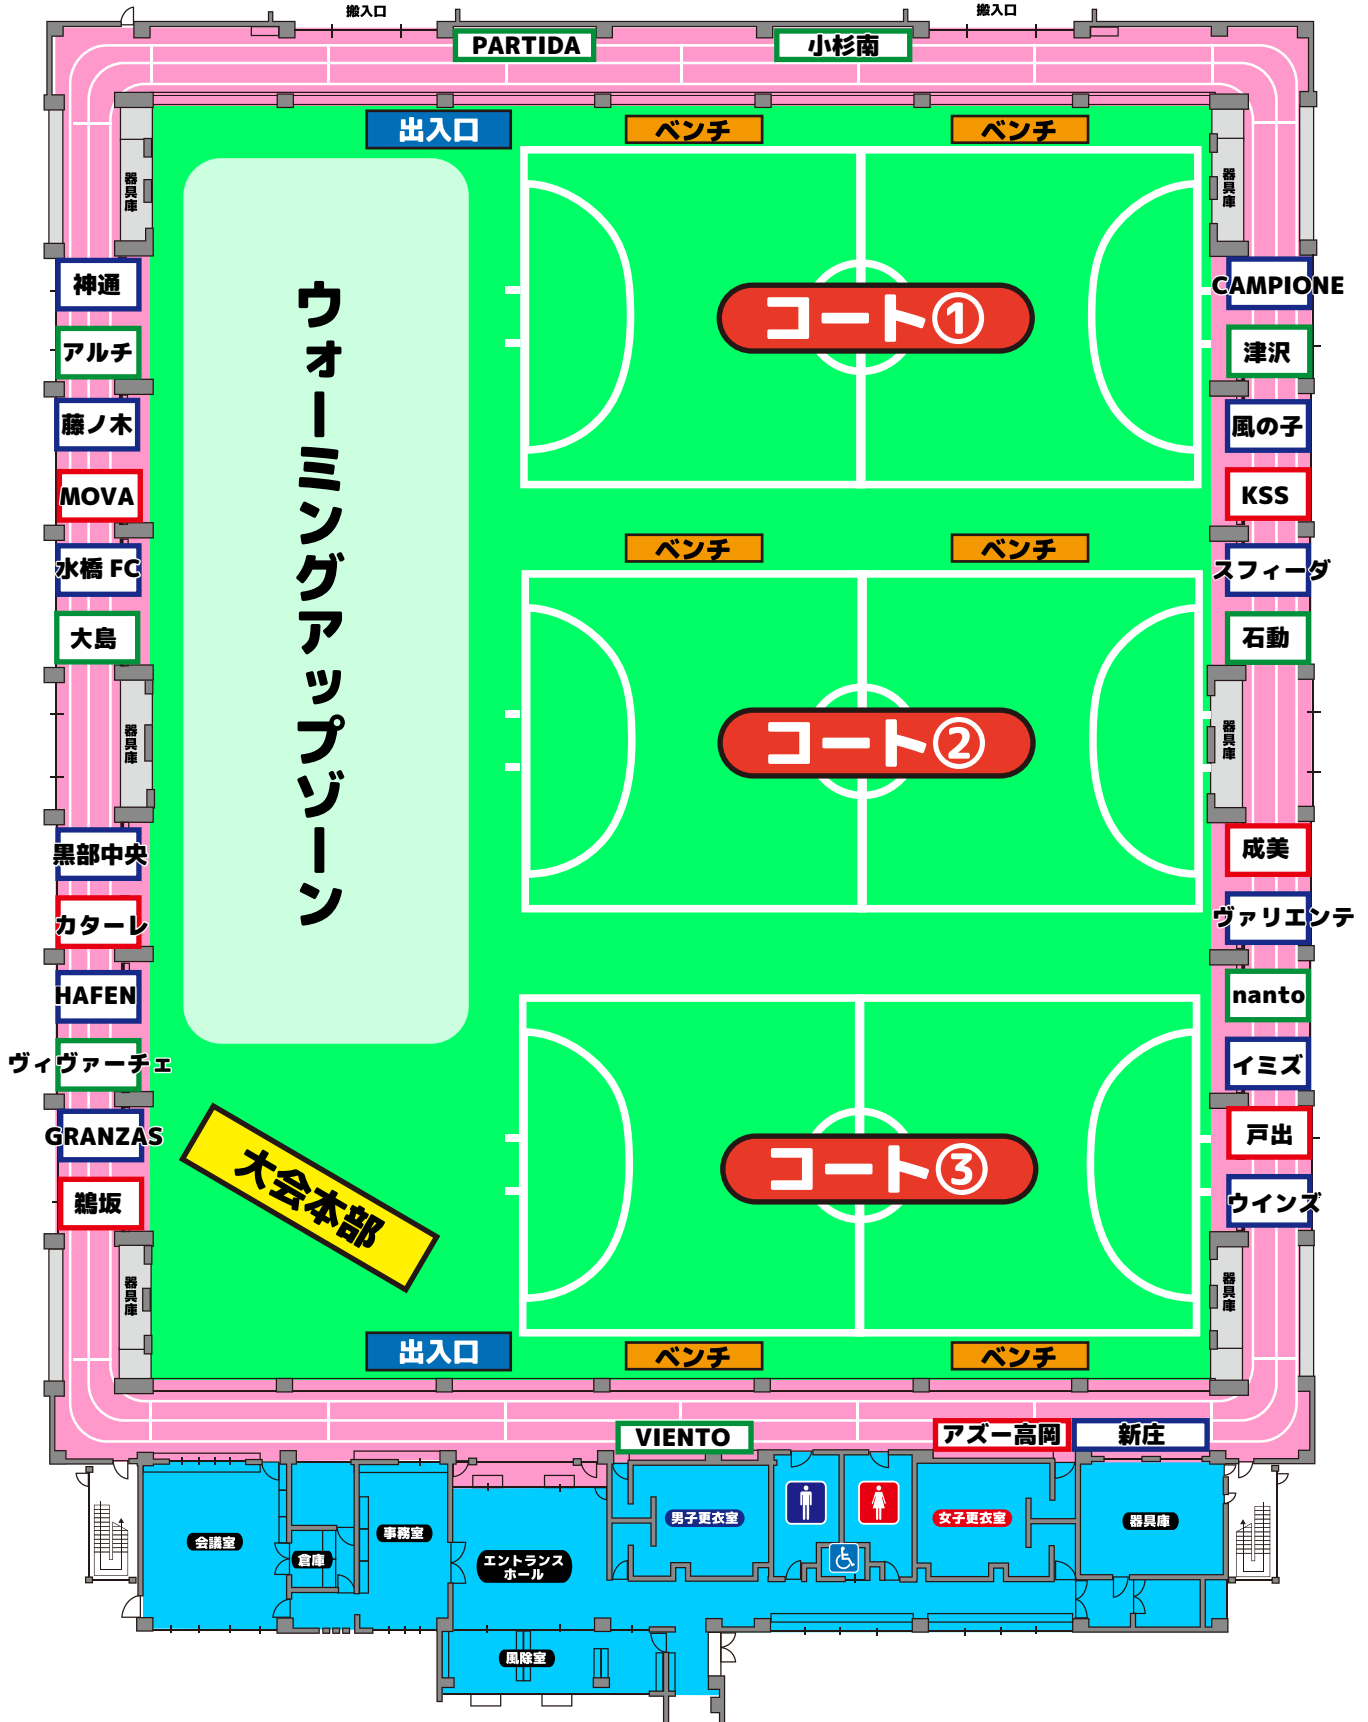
搬入口 搬入口

PARTIDA 小杉南

出入口 ベンチ ベンチ

器具庫 器具庫

ウォーミングアップゾーン

コート①

神通 アルチ 藤ノ木 MOVA 水橋 FC 大島

CAMPIONE 津沢 風の子 KSS スフィーダ 石動

ベンチ ベンチ

コート②

器具庫 器具庫

黒部中央 カターレ HAFEN ヴィヴァーチェ GRANZAS 鵜坂

成美 ヴァリエンテ nanto イミズ 戸出 ウインズ

コート③

大会本部

器具庫 器具庫

出入口 ベンチ ベンチ

VIENTO アズー高岡 新庄

会議室 倉庫 事務室 エントランスホール 男子更衣室 女子更衣室 器具庫 風除室